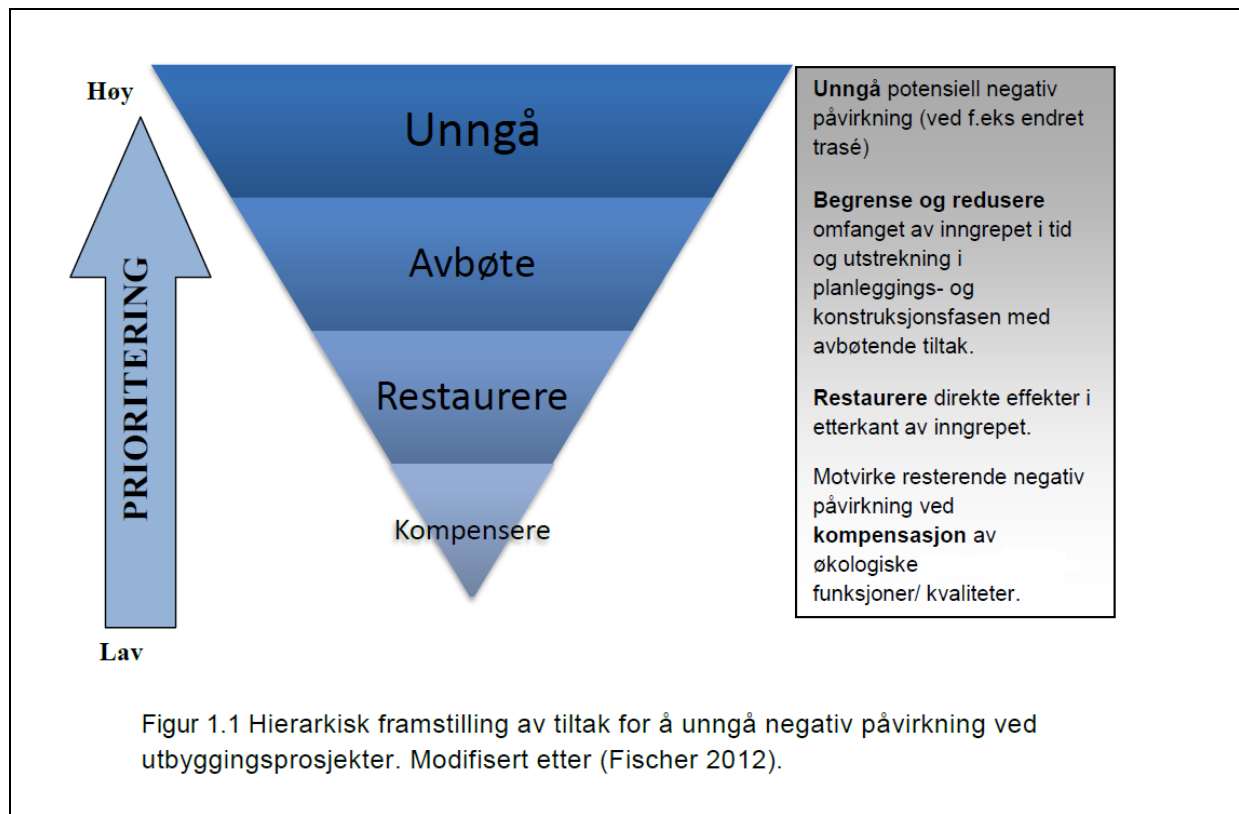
Høy

PRIORITERING

Lav

Unngå

Avbøte

Restaurere

Kompensere

**Unngå** potensiell negativ påvirkning (ved f.eks endret trasé)

**Begrense og redusere** omfanget av inngrepet i tid og utstrekning i planleggings- og konstruksjonsfasen med avbøtende tiltak.

**Restaurere** direkte effekter i etterkant av inngrepet.

Motvirke resterende negativ påvirkning ved **kompensasjon** av økologiske funksjoner/ kvaliteter.

Figur 1.1 Hierarkisk framstilling av tiltak for å unngå negativ påvirkning ved utbyggingsprosjekter. Modifisert etter (Fischer 2012).